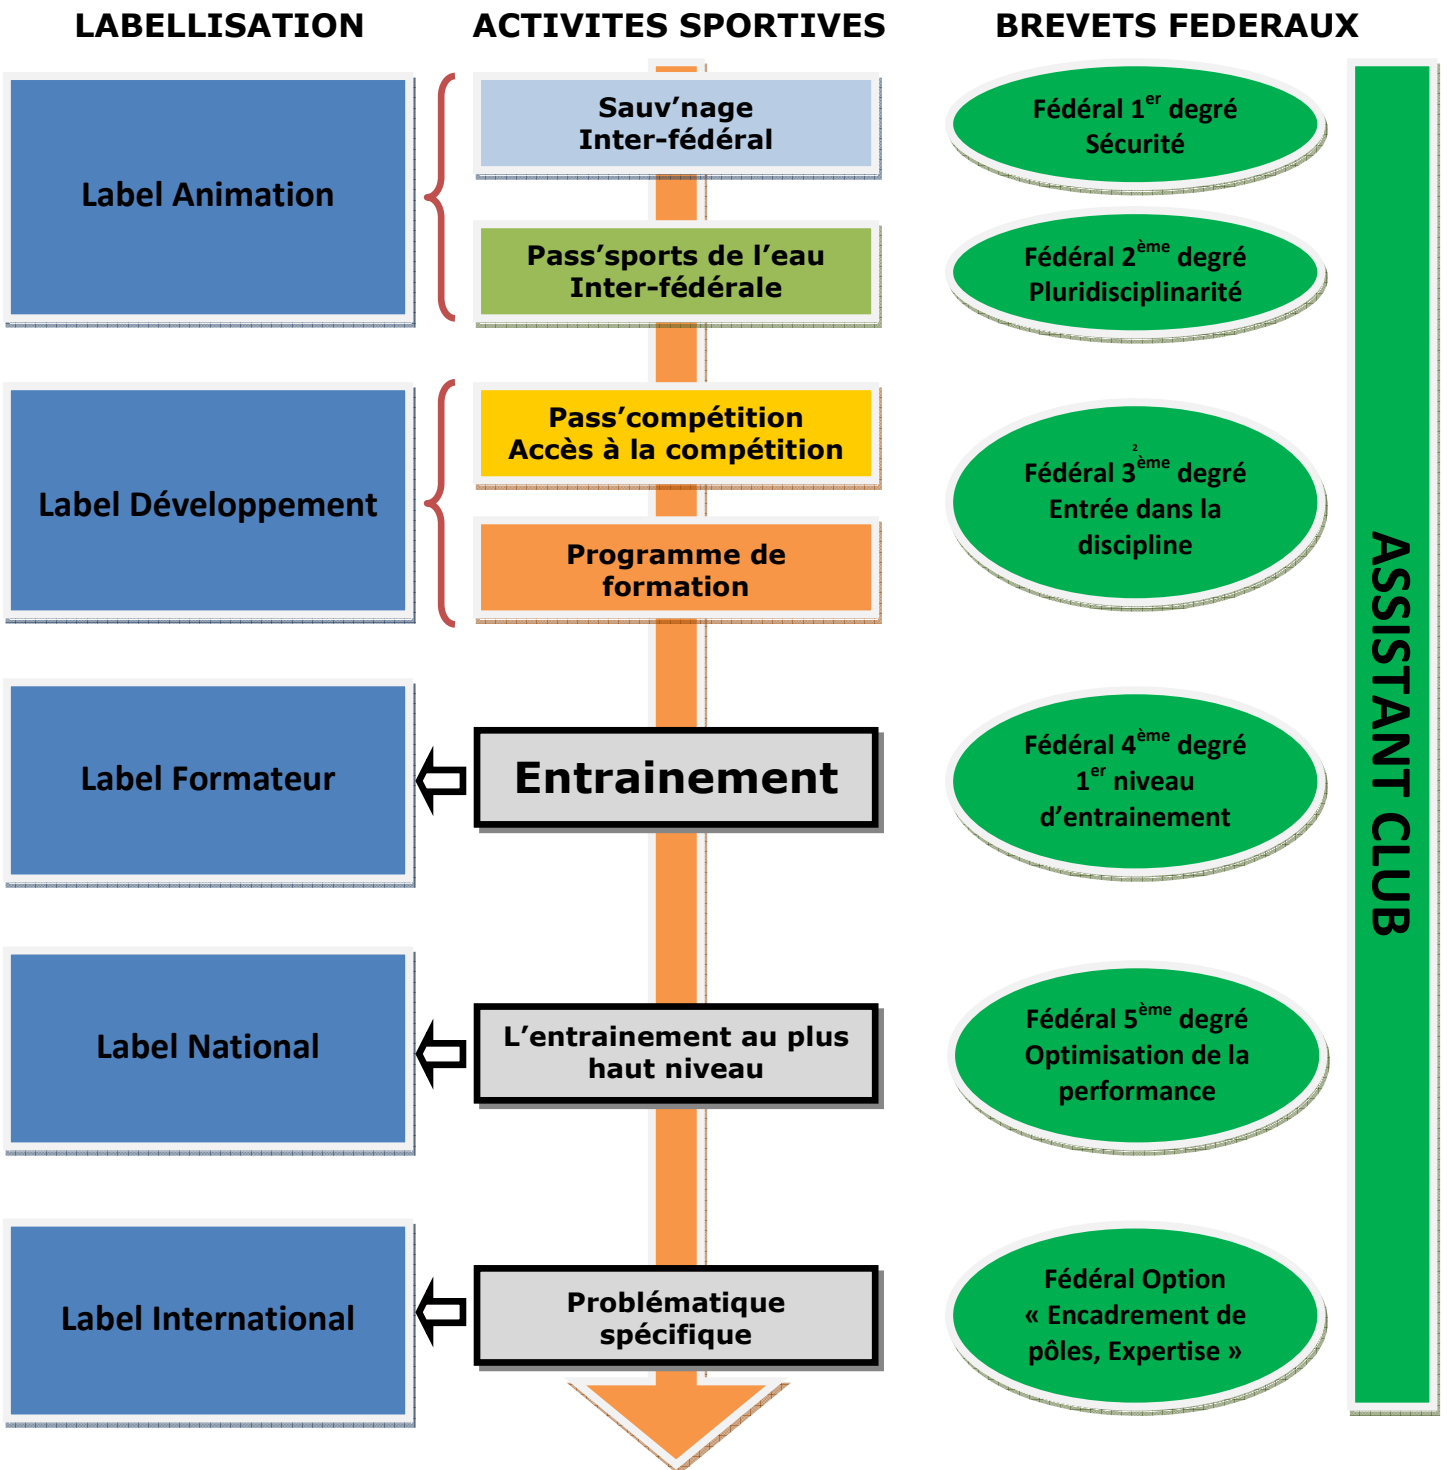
LABELLISATION

ACTIVITES SPORTIVES

BREVETS FEDERAUX

Label Animation

Sauv'nage Inter-fédéral

Pass'sports de l'eau Inter-fédérale

Fédéral 1$^{er}$ degré Sécurité

Fédéral 2$^{ème}$ degré Pluridisciplinarité

Label Développement

Pass'compétition Accès à la compétition

Programme de formation

Fédéral 3$^{ème}$ degré Entrée dans la discipline

Label Formateur

Entrainement

Fédéral 4$^{ème}$ degré 1$^{er}$ niveau d'entrainement

Label National

L'entrainement au plus haut niveau

Fédéral 5$^{ème}$ degré Optimisation de la performance

Label International

Problématique spécifique

Fédéral Option « Encadrement de pôles, Expertise »

ASSISTANT CLUB